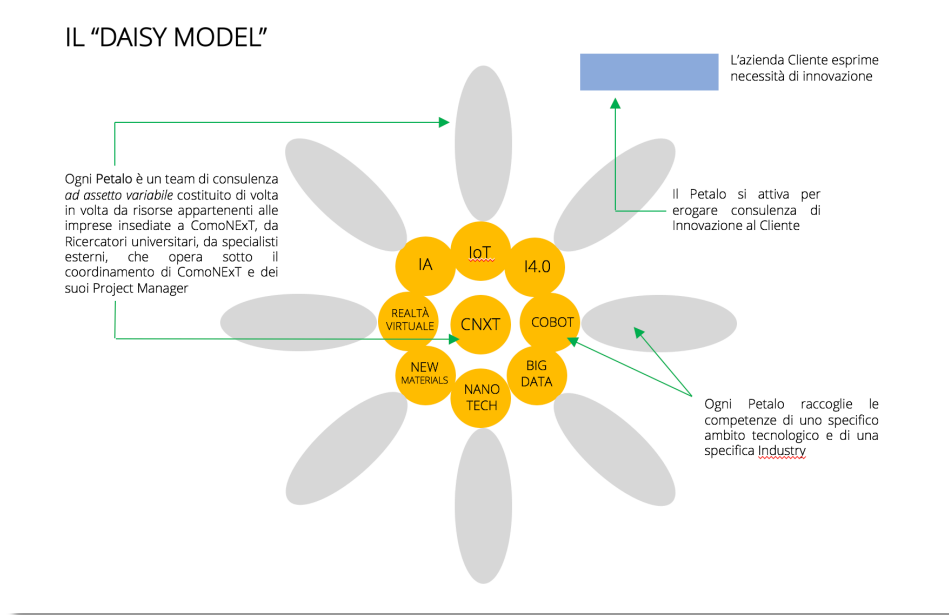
IL "DAISY MODEL"

L'azienda Cliente esprime necessità di innovazione

Ogni Petalo è un team di consulenza *ad assetto variabile* costituito di volta in volta da risorse appartenenti alle imprese insediate a ComoNExT, da Ricercatori universitari, da specialisti esterni, che opera sotto il coordinamento di ComoNExT e dei suoi Project Manager

Il Petalo si attiva per erogare consulenza di Innovazione al Cliente

IA

IoT

I4.0

REALTÀ VIRTUALE

CNXT

COBOT

NEW MATERIALS

BIG DATA

NANO TECH

Ogni Petalo raccoglie le competenze di uno specifico ambito tecnologico e di una specifica Industry